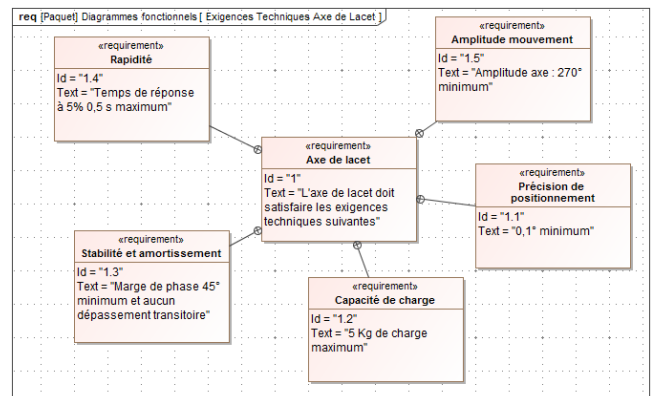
**req** [Paquet] Diagrammes fonctionnels [ Exigences Techniques Axe de Lacet ]

«requirement»
**Rapidité**
Id = "1.4"
Text = "Temps de réponse à 5% 0,5 s maximum"

«requirement»
**Amplitude mouvement**
Id = "1.5"
Text = "Amplitude axe : 270° minimum"

«requirement»
**Axe de lacet**
Id = "1"
Text = "L'axe de lacet doit satisfaire les exigences techniques suivantes"

«requirement»
**Précision de positionnement**
Id = "1.1"
Text = "0,1° minimum"

«requirement»
**Stabilité et amortissement**
Id = "1.3"
Text = "Marge de phase 45° minimum et aucun dépassement transitoire"

«requirement»
**Capacité de charge**
Id = "1.2"
Text = "5 Kg de charge maximum"